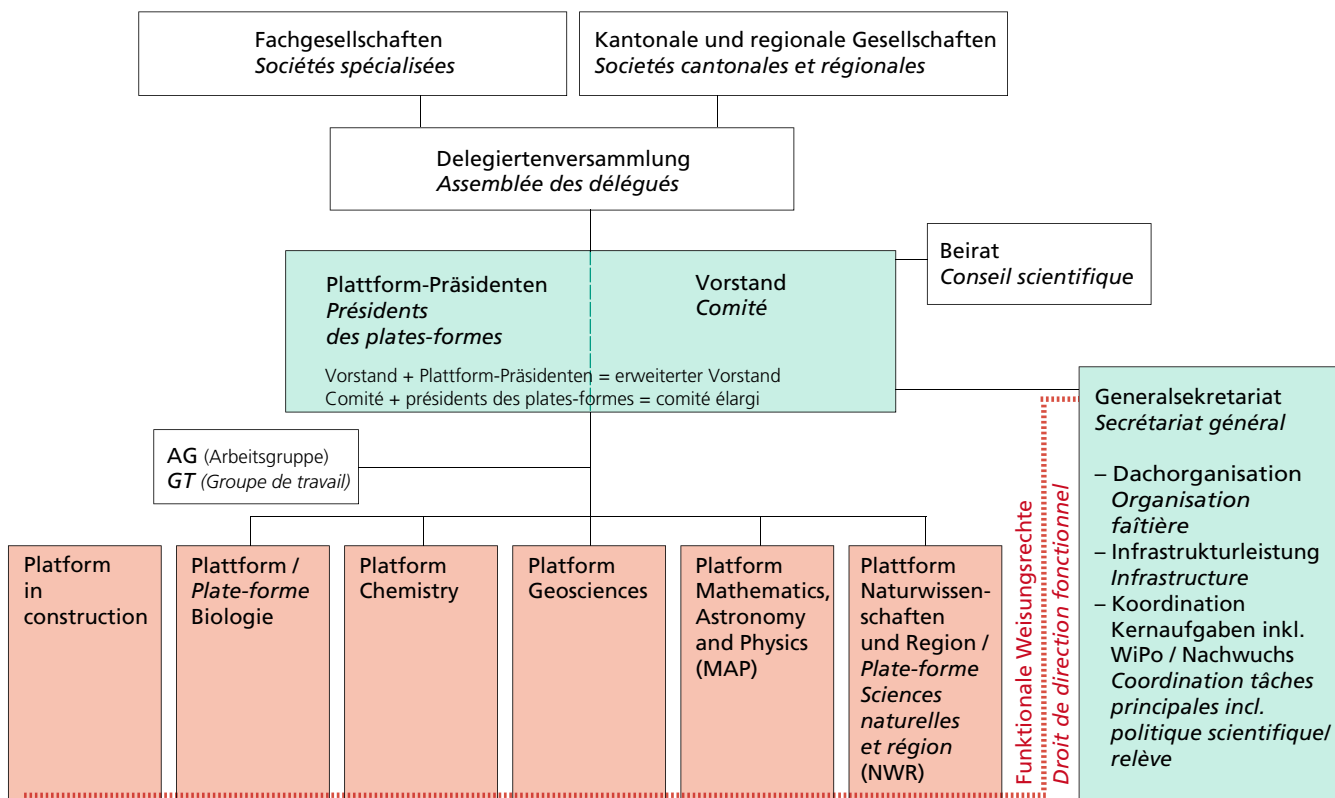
Fachgesellschaften
*Sociétés spécialisées*

Kantonale und regionale Gesellschaften
*Societés cantonales et régionales*

Delegiertenversammlung
*Assemblée des délégués*

Beirat
*Conseil scientifique*

Plattform-Präsidenten
*Présidents des plates-formes*

Vorstand
*Comité*

Vorstand + Plattform-Präsidenten = erweiterter Vorstand
Comité + présidents des plates-formes = comité élargi

Generalsekretariat
*Secrétariat général*

– Dachorganisation *Organisation faîtière*
– Infrastrukturleistung *Infrastructure*
– Koordination Kernaufgaben inkl. WiPo / Nachwuchs *Coordination tâches principales incl. politique scientifique/ relève*

AG (Arbeitsgruppe)
*GT (Groupe de travail)*

Funktionale Weisungsrechte
*Droit de direction fonctionnel*

Platform in construction

Plattform / *Plate-forme* Biologie

Platform Chemistry

Platform Geosciences

Platform Mathematics, Astronomy and Physics (MAP)

Plattform Naturwissenschaften und Region / *Plate-forme Sciences naturelles et région* (NWR)